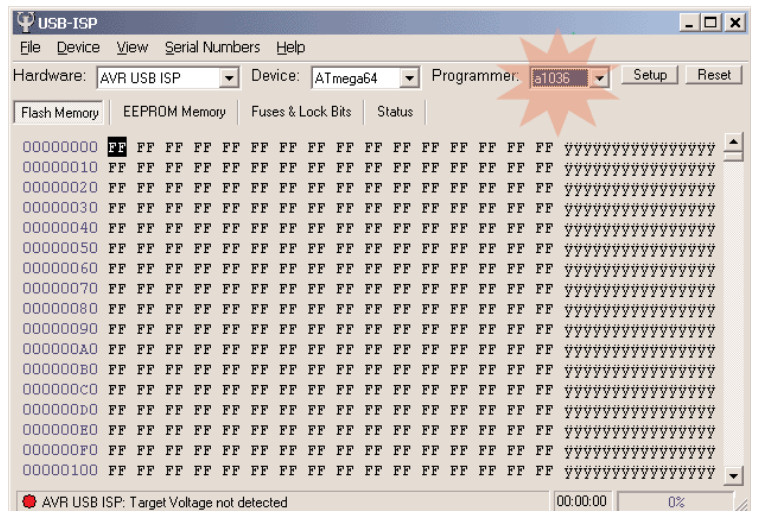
USB-ISP

File Device View Serial Numbers Help

Hardware: AVR USB ISP Device: ATmega64 Programmer: a1036 Setup Reset

Flash Memory EEPROM Memory Fuses & Lock Bits Status

00000000 FF FF FF FF FF FF FF FF FF FF FF FF FF FF FF FF ÿÿÿÿÿÿÿÿÿÿÿÿÿÿÿÿ
00000010 FF FF FF FF FF FF FF FF FF FF FF FF FF FF FF FF ÿÿÿÿÿÿÿÿÿÿÿÿÿÿÿÿ
00000020 FF FF FF FF FF FF FF FF FF FF FF FF FF FF FF FF ÿÿÿÿÿÿÿÿÿÿÿÿÿÿÿÿ
00000030 FF FF FF FF FF FF FF FF FF FF FF FF FF FF FF FF ÿÿÿÿÿÿÿÿÿÿÿÿÿÿÿÿ
00000040 FF FF FF FF FF FF FF FF FF FF FF FF FF FF FF FF ÿÿÿÿÿÿÿÿÿÿÿÿÿÿÿÿ
00000050 FF FF FF FF FF FF FF FF FF FF FF FF FF FF FF FF ÿÿÿÿÿÿÿÿÿÿÿÿÿÿÿÿ
00000060 FF FF FF FF FF FF FF FF FF FF FF FF FF FF FF FF ÿÿÿÿÿÿÿÿÿÿÿÿÿÿÿÿ
00000070 FF FF FF FF FF FF FF FF FF FF FF FF FF FF FF FF ÿÿÿÿÿÿÿÿÿÿÿÿÿÿÿÿ
00000080 FF FF FF FF FF FF FF FF FF FF FF FF FF FF FF FF ÿÿÿÿÿÿÿÿÿÿÿÿÿÿÿÿ
00000090 FF FF FF FF FF FF FF FF FF FF FF FF FF FF FF FF ÿÿÿÿÿÿÿÿÿÿÿÿÿÿÿÿ
000000A0 FF FF FF FF FF FF FF FF FF FF FF FF FF FF FF FF ÿÿÿÿÿÿÿÿÿÿÿÿÿÿÿÿ
000000B0 FF FF FF FF FF FF FF FF FF FF FF FF FF FF FF FF ÿÿÿÿÿÿÿÿÿÿÿÿÿÿÿÿ
000000C0 FF FF FF FF FF FF FF FF FF FF FF FF FF FF FF FF ÿÿÿÿÿÿÿÿÿÿÿÿÿÿÿÿ
000000D0 FF FF FF FF FF FF FF FF FF FF FF FF FF FF FF FF ÿÿÿÿÿÿÿÿÿÿÿÿÿÿÿÿ
000000E0 FF FF FF FF FF FF FF FF FF FF FF FF FF FF FF FF ÿÿÿÿÿÿÿÿÿÿÿÿÿÿÿÿ
000000F0 FF FF FF FF FF FF FF FF FF FF FF FF FF FF FF FF ÿÿÿÿÿÿÿÿÿÿÿÿÿÿÿÿ
00000100 FF FF FF FF FF FF FF FF FF FF FF FF FF FF FF FF ÿÿÿÿÿÿÿÿÿÿÿÿÿÿÿÿ

AVR USB ISP: Target Voltage not detected 00:00:00 0%